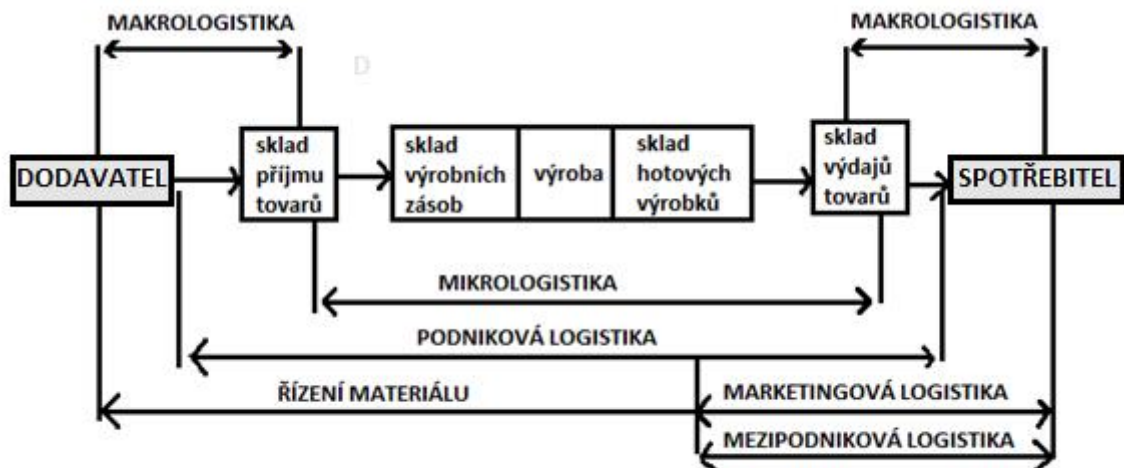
MAKROLOGISTIKA

MAKROLOGISTIKA

D

DODAVATEL

sklad příjmu tovarů

sklad výrobních zásob

výroba

sklad hotových výrobků

sklad výdajů tovarů

SPOTŘEBITEL

MIKROLOGISTIKA

PODNIKOVÁ LOGISTIKA

ŘÍZENÍ MATERIÁLU

MARKETINGOVÁ LOGISTIKA

MEZIPODNIKOVÁ LOGISTIKA